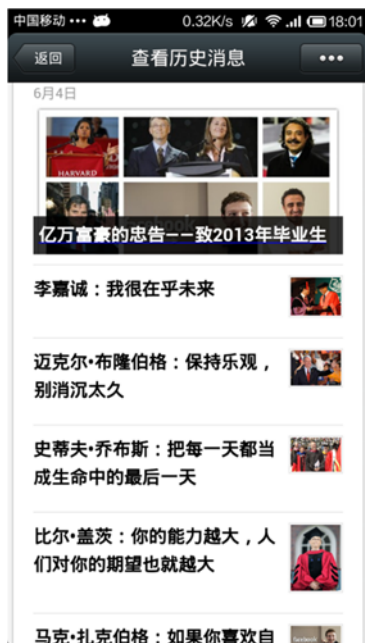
中国移动 ••• 0.32K/s 18:01

返回 查看历史消息 •••

6月4日

HARVARD

亿万富豪的忠告——致2013年毕业生

李嘉诚：我很在乎未来

迈克尔•布隆伯格：保持乐观，别消沉太久

史蒂夫•乔布斯：把每一天都当成生命中的最后一天

比尔•盖茨：你的能力越大，人们对你的期望也就越大

马克•扎克伯格：如果你喜欢自 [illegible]